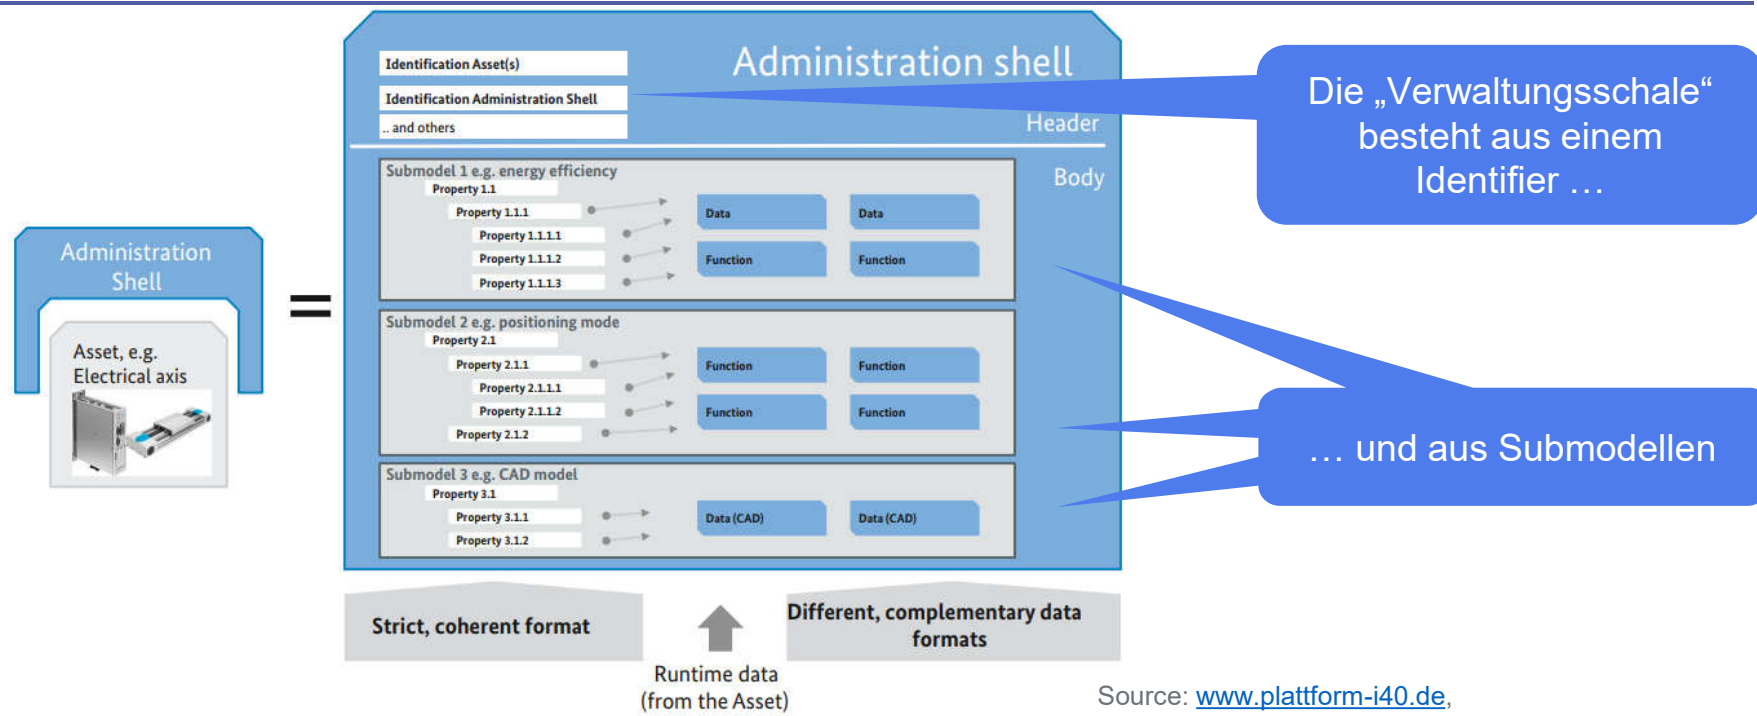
Administration Shell

Asset, e.g. Electrical axis

=

Identification Asset(s)

Identification Administration Shell

.. and others

Administration shell

Header

Body

Submodel 1 e.g. energy efficiency

Property 1.1

Property 1.1.1

Property 1.1.1.1

Property 1.1.1.2

Property 1.1.1.3

Data

Data

Function

Function

Submodel 2 e.g. positioning mode

Property 2.1

Property 2.1.1

Property 2.1.1.1

Property 2.1.1.2

Property 2.1.2

Function

Function

Function

Function

Submodel 3 e.g. CAD model

Property 3.1

Property 3.1.1

Property 3.1.2

Data (CAD)

Data (CAD)

Strict, coherent format

Runtime data (from the Asset)

Different, complementary data formats

Die „Verwaltungsschale“ besteht aus einem Identifier …

… und aus Submodellen

Source: www.plattform-i40.de,